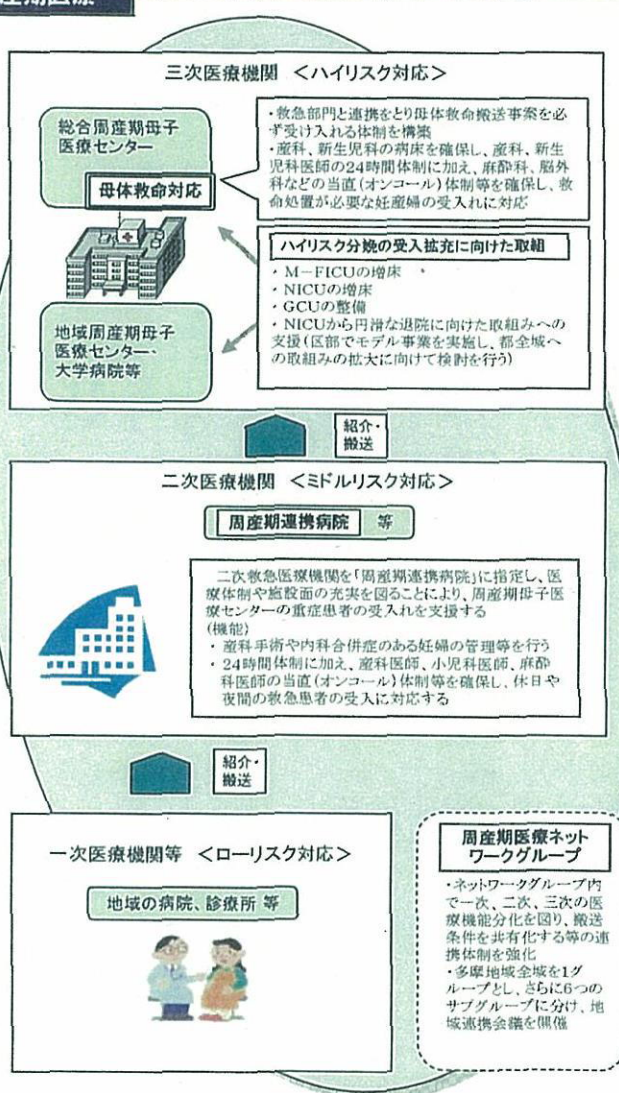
産期医療

三次医療機関 <ハイリスク対応>

総合周産期母子医療センター

母体救命対応

・救急部門と連携をとり母体救命搬送事案を必ず受け入れる体制を構築
・産科、新生児科の病床を確保し、産科、新生児科医師の24時間体制に加え、麻酔科、脳外科などの当直(オンコール)体制等を確保し、救命処置が必要な妊産婦の受入れに対応

ハイリスク分娩の受入拡充に向けた取組

・M−FICUの増床
・NICUの増床
・GCUの整備
・NICUから円滑な退院に向けた取組みへの支援(区部でモデル事業を実施し、都全域への取組みの拡大に向けて検討を行う)

地域周産期母子医療センター・大学病院等

紹介・搬送

二次医療機関 <ミドルリスク対応>

周産期連携病院 等

二次救急医療機関を「周産期連携病院」に指定し、医療体制や施設面の充実を図ることにより、周産期母子医療センターの重症患者の受入れを支援する
(機能)
・産科手術や内科合併症のある妊婦の管理等を行う
・24時間体制に加え、産科医師、小児科医師、麻酔科医師の当直(オンコール)体制等を確保し、休日や夜間の救急患者の受入に対応する

紹介・搬送

一次医療機関等 <ローリスク対応>

地域の病院、診療所 等

周産期医療ネットワークグループ

・ネットワークグループ内で一次、二次、三次の医療機能分化を図り、搬送条件を共有化する等の連携体制を強化
・多摩地域全域を1グループとし、さらに6つのサブグループに分け、地域連携会議を開催